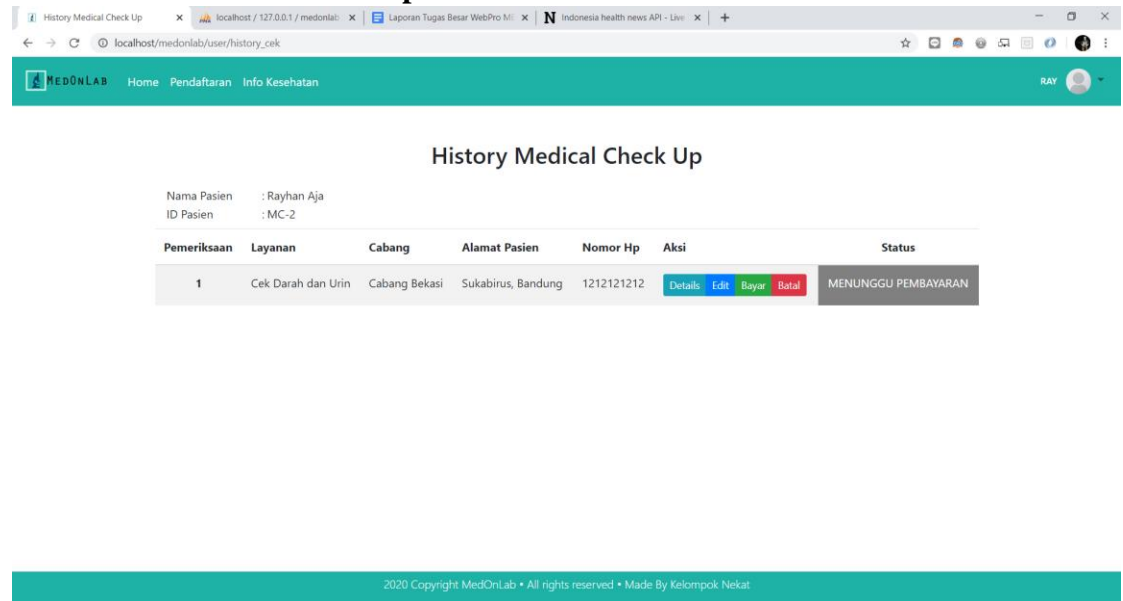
History Medical Check Up × localhost / 127.0.0.1 / medonlab × Laporan Tugas Besar WebPro M × Indonesia health news API - Live × +

localhost/medonlab/user/history_cek

MEDONLAB Home Pendaftaran Info Kesehatan RAY

History Medical Check Up

Nama Pasien : Rayhan Aja
ID Pasien : MC-2

| Pemeriksaan | Layanan | Cabang | Alamat Pasien | Nomor Hp | Aksi | Status |
|---|---|---|---|---|---|---|
| 1 | Cek Darah dan Urin | Cabang Bekasi | Sukabirus, Bandung | 1212121212 | Details Edit Bayar Batal | MENUNGGU PEMBAYARAN |

2020 Copyright MedOnLab • All rights reserved • Made By Kelompok Nekat